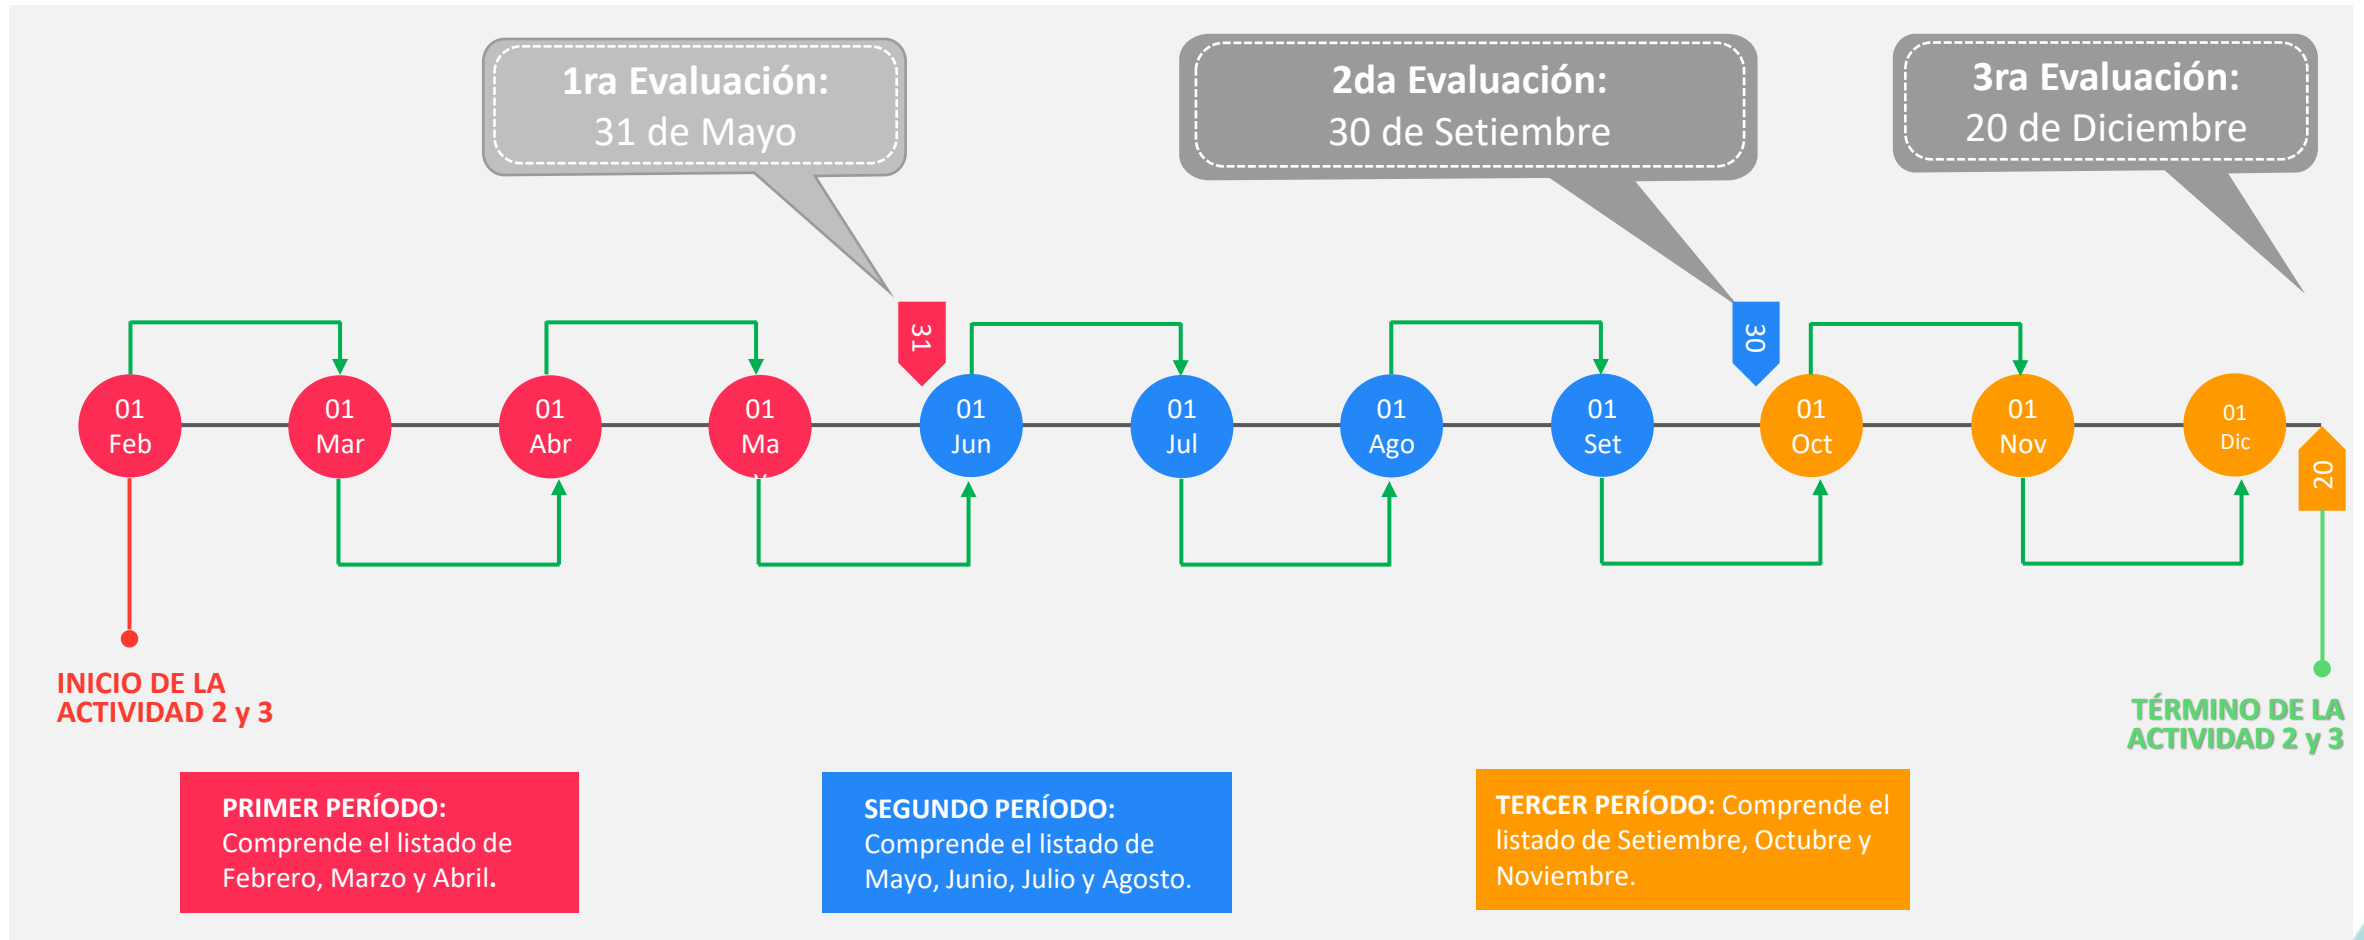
1ra Evaluación:
31 de Mayo

2da Evaluación:
30 de Setiembre

3ra Evaluación:
20 de Diciembre

31

30

01
Feb

01
Mar

01
Abr

01
Ma

01
Jun

01
Jul

01
Ago

01
Set

01
Oct

01
Nov

01
Dic

20

INICIO DE LA ACTIVIDAD 2 y 3

TÉRMINO DE LA ACTIVIDAD 2 y 3

PRIMER PERÍODO: Comprende el listado de Febrero, Marzo y Abril.

SEGUNDO PERÍODO: Comprende el listado de Mayo, Junio, Julio y Agosto.

TERCER PERÍODO: Comprende el listado de Setiembre, Octubre y Noviembre.